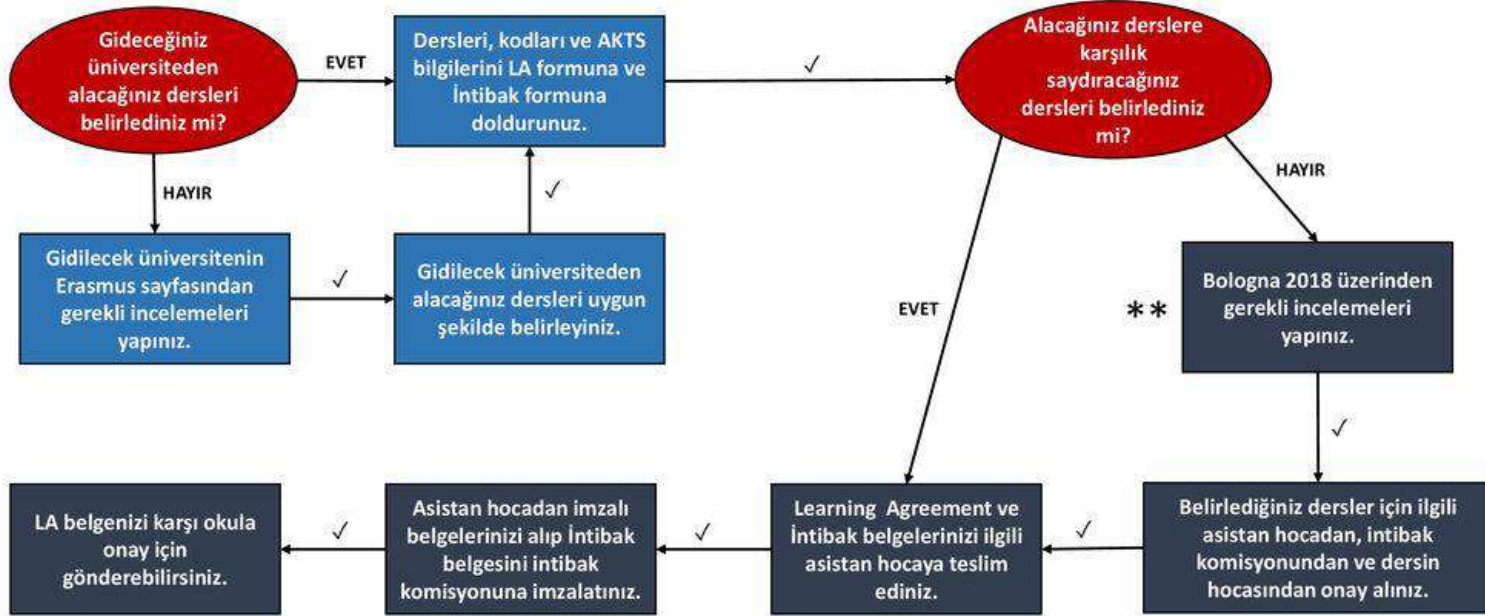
Gideceğiniz üniversiteden alacağınız dersleri belirlediniz mi?

EVET

Dersleri, kodları ve AKTS bilgilerini LA formuna ve İntibak formuna doldurunuz.

✓

Alacağınız derslere karşılık saydıracağınız dersleri belirlediniz mi?

HAYIR

Gidilecek üniversitenin Erasmus sayfasından gerekli incelemeleri yapınız.

✓

Gidilecek üniversiteden alacağınız dersleri uygun şekilde belirleyiniz.

✓

EVET

HAYIR

**

Bologna 2018 üzerinden gerekli incelemeleri yapınız.

✓

LA belgenizi karşı okula onay için gönderebilirsiniz.

✓

Asistan hocadan imzalı belgelerinizi alıp İntibak belgesini intibak komisyonuna imzalatınız.

✓

Learning Agreement ve İntibak belgelerinizi ilgili asistan hocaya teslim ediniz.

✓

Belirlediğiniz dersler için ilgili asistan hocadan, intibak komisyonundan ve dersin hocasından onay alınız.